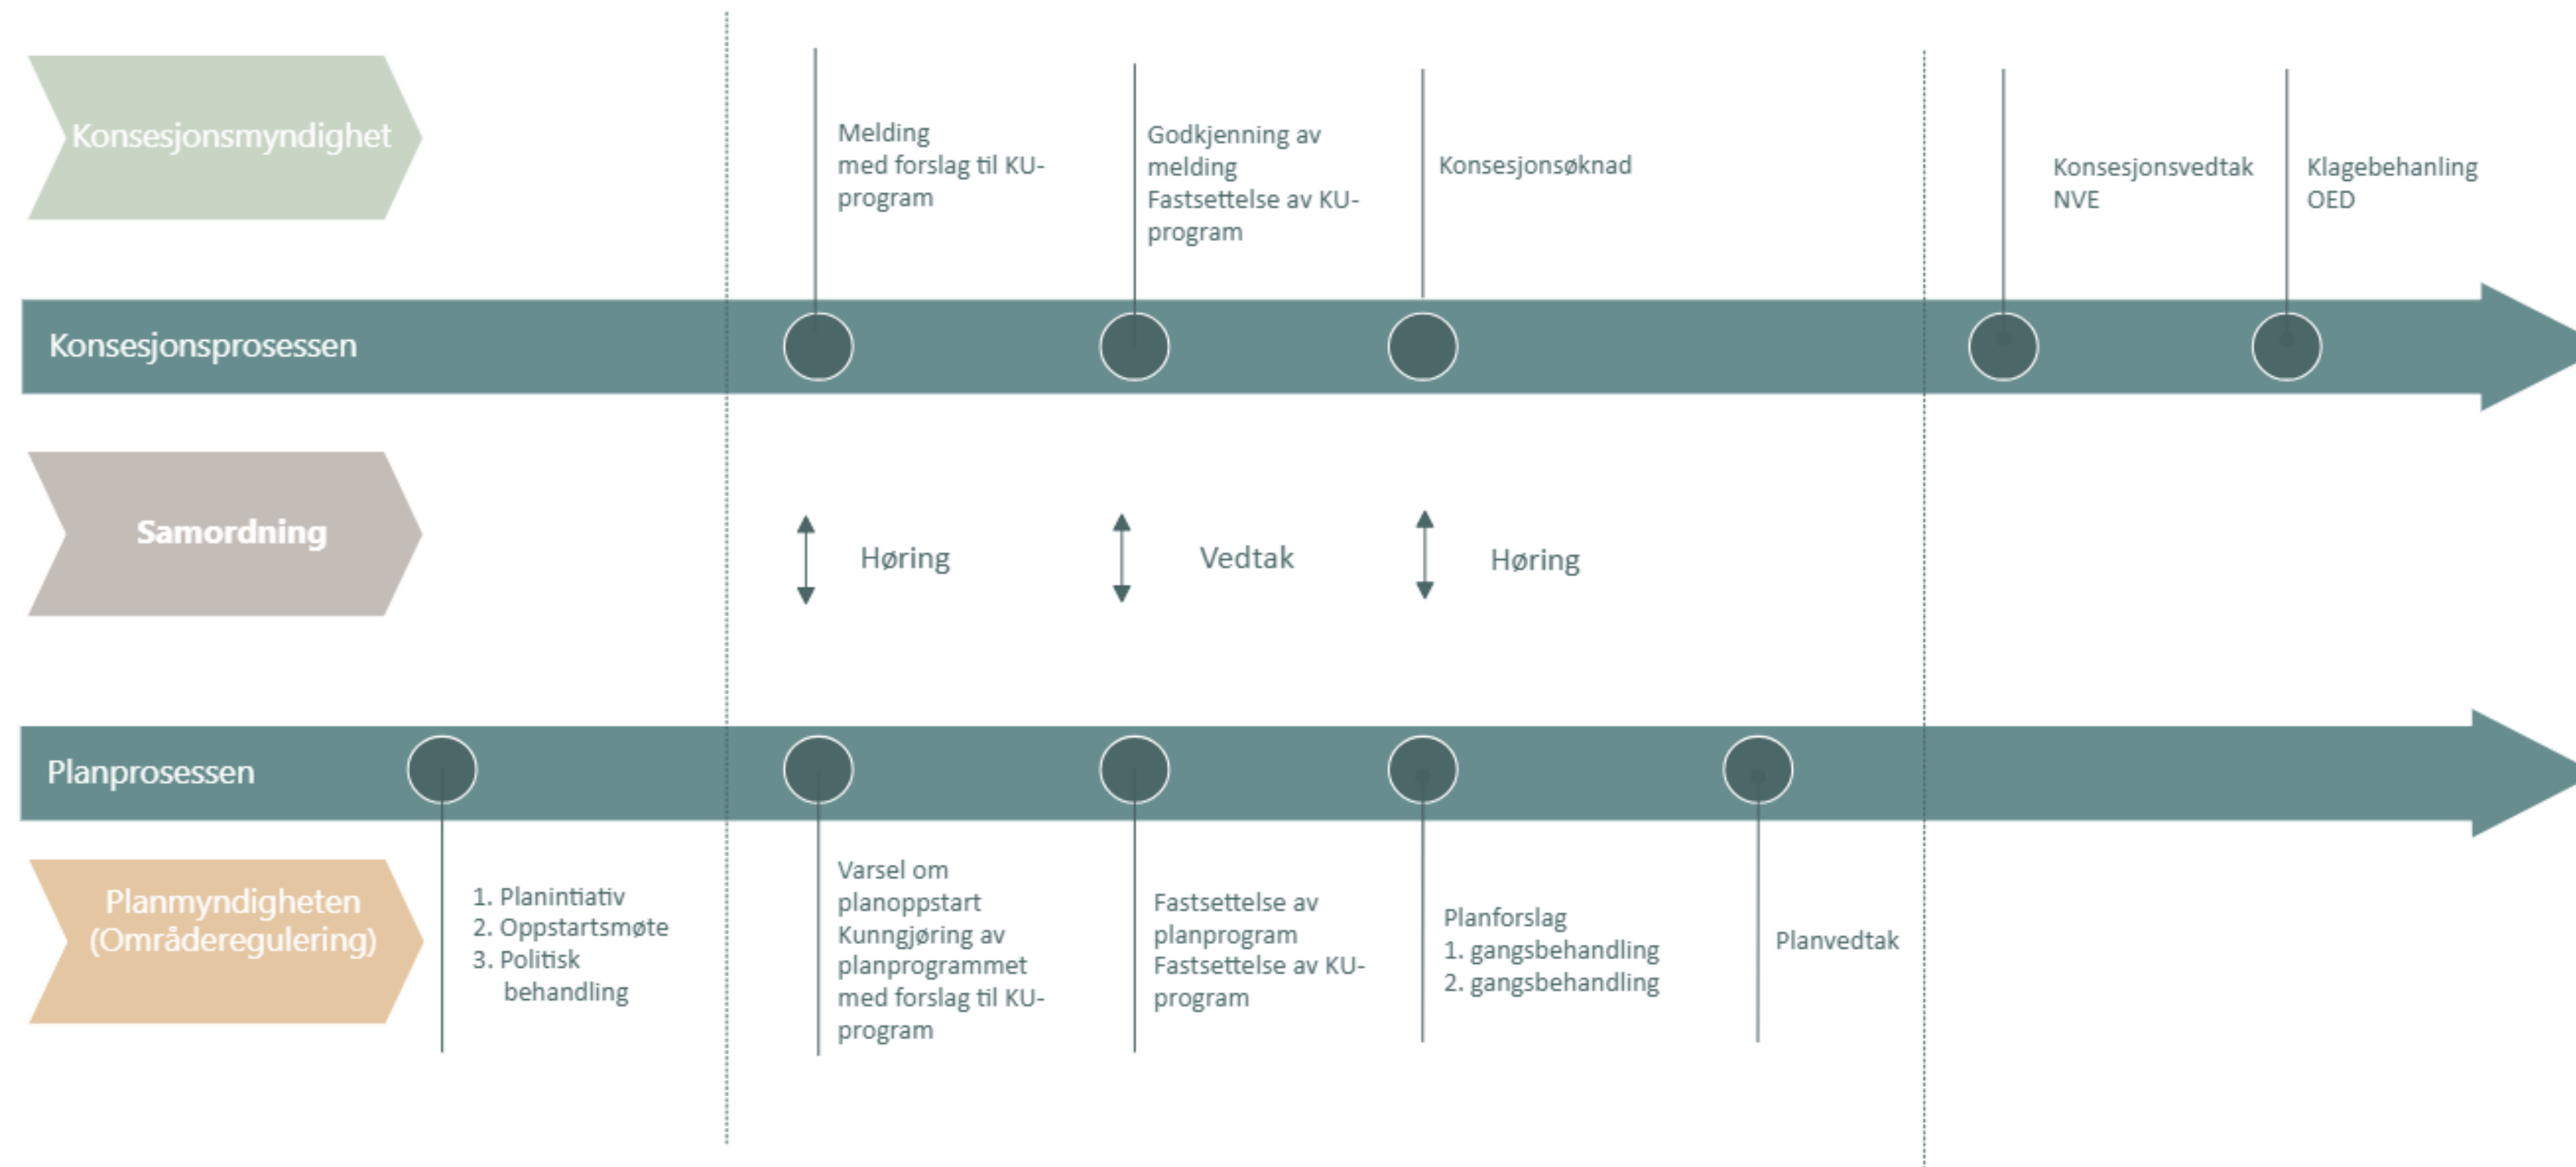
Konsesjonsmyndighet

Melding med forslag til KU-program

Godkjenning av melding Fastsettelse av KU-program

Konsesjonsøknad

Konsesjonsvedtak NVE

Klagebehanling OED

Konsesjonsprosessen

Samordning

Høring

Vedtak

Høring

Planprosessen

Planmyndigheten (Områderegulering)

1. Planintiativ
2. Oppstartsmøte
3. Politisk behandling

Varsel om planoppstart Kunngjøring av planprogrammet med forslag til KU-program

Fastsettelse av planprogram Fastsettelse av KU-program

Planforslag
1. gangsbehandling
2. gangsbehandling

Planvedtak